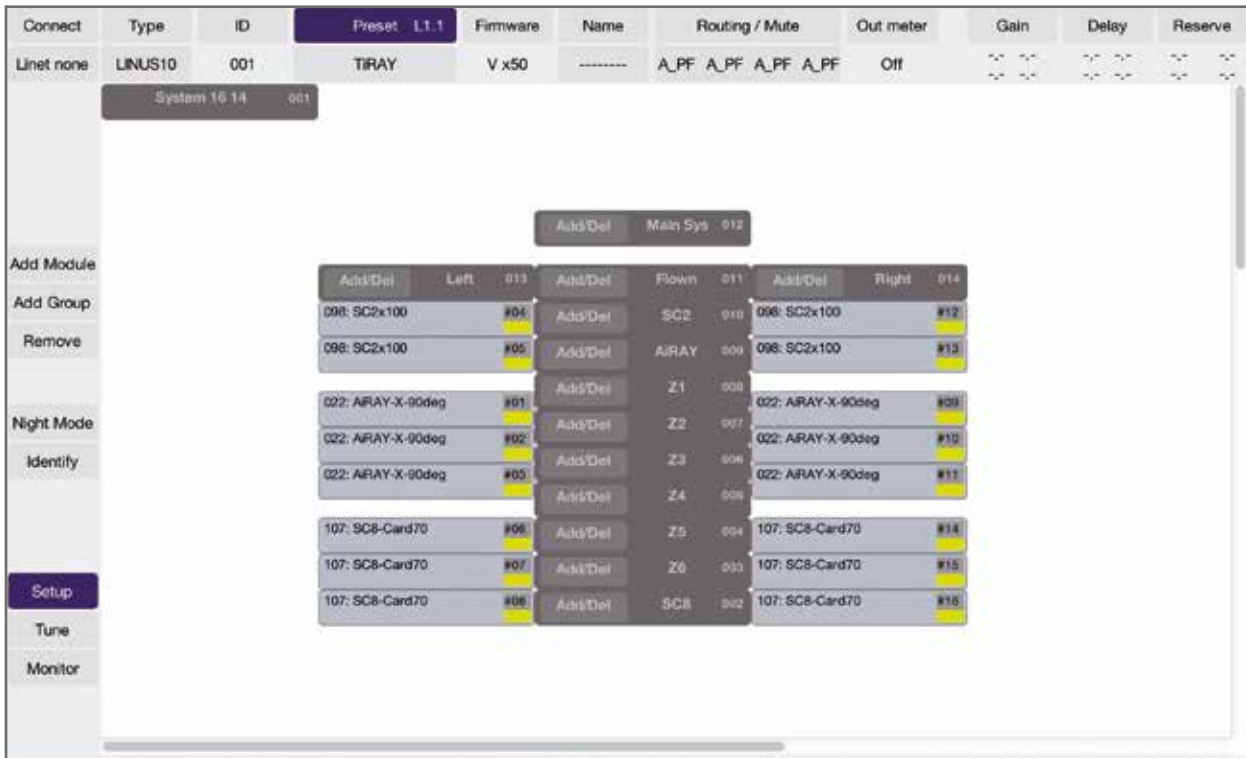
| Connect | Type | ID | Preset L1.1 | Firmware | Name | Routing / Mute | Out meter | Gain | Delay | Reserve |
|---|---|---|---|---|---|---|---|---|---|---|
| Linet none | LINUS10 | 001 | TiRAY | V x50 | -------- | A_PF A_PF A_PF A_PF | Off | -.- -.- -.- -.- | -.- -.- -.- -.- | -.- -.- -.- -.- |

System 16 14 001

Add/Del Main Sys 012

Add Module
Add Group
Remove

Night Mode
Identify

Setup
Tune
Monitor

Add/Del Left 013
098: SC2x100 #04
098: SC2x100 #05
022: AiRAY-X-90deg #01
022: AiRAY-X-90deg #02
022: AiRAY-X-90deg #03
107: SC8-Card70 #06
107: SC8-Card70 #07
107: SC8-Card70 #08

Add/Del Flown 011
Add/Del SC2 010
Add/Del AiRAY 009
Add/Del Z1 008
Add/Del Z2 007
Add/Del Z3 006
Add/Del Z4 005
Add/Del Z5 004
Add/Del Z6 003
Add/Del SC8 002

Add/Del Right 014
098: SC2x100 #12
098: SC2x100 #13
022: AiRAY-X-90deg #09
022: AiRAY-X-90deg #10
022: AiRAY-X-90deg #11
107: SC8-Card70 #14
107: SC8-Card70 #15
107: SC8-Card70 #16